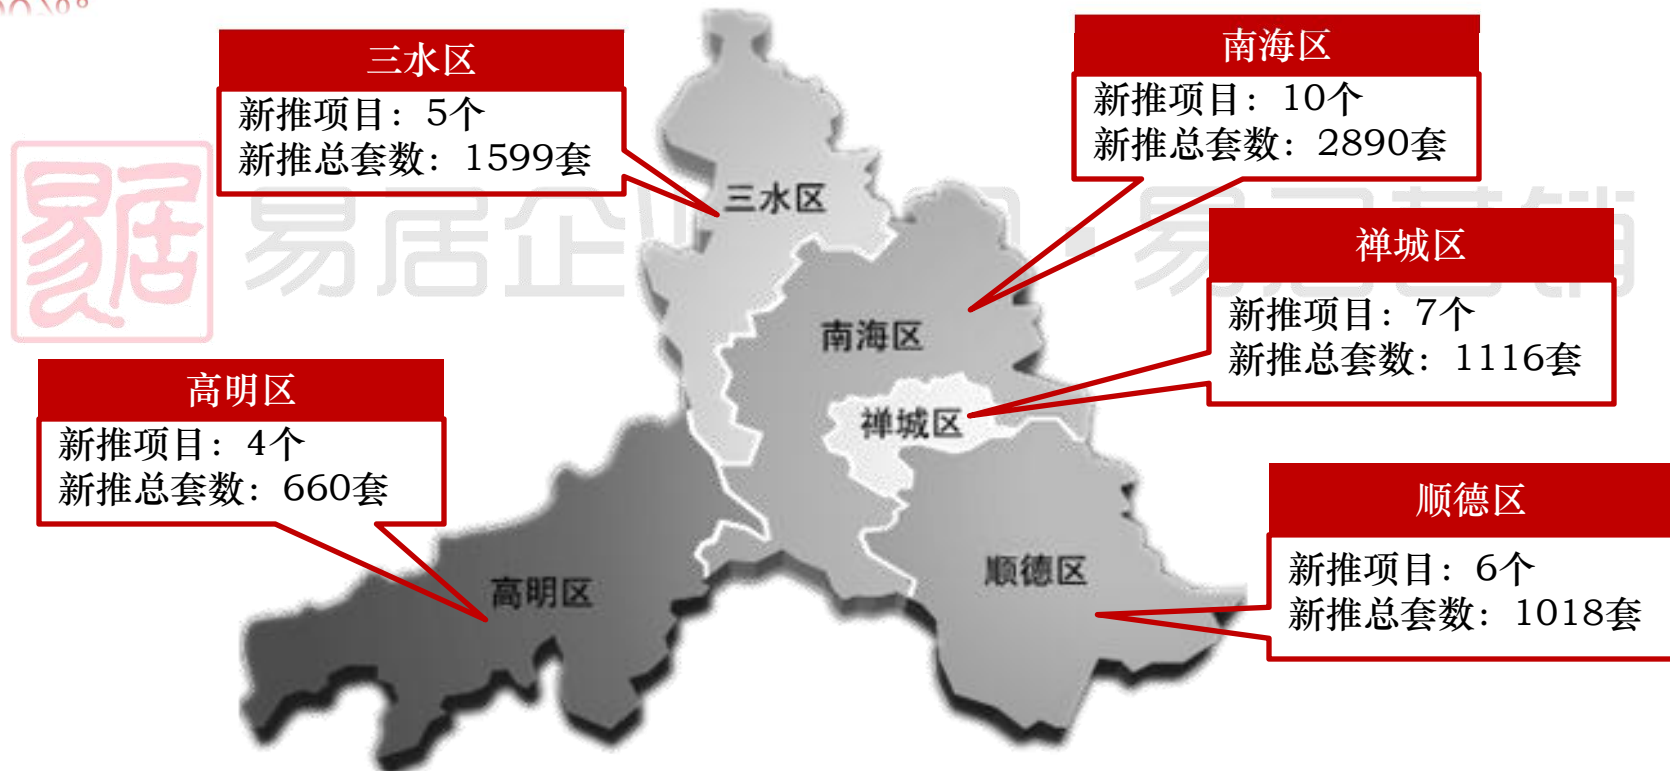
三水区
新推项目：5个
新推总套数：1599套

南海区
新推项目：10个
新推总套数：2890套

禅城区
新推项目：7个
新推总套数：1116套

高明区
新推项目：4个
新推总套数：660套

顺德区
新推项目：6个
新推总套数：1018套

三水区
南海区
禅城区
高明区
顺德区

易居企业 易居营销